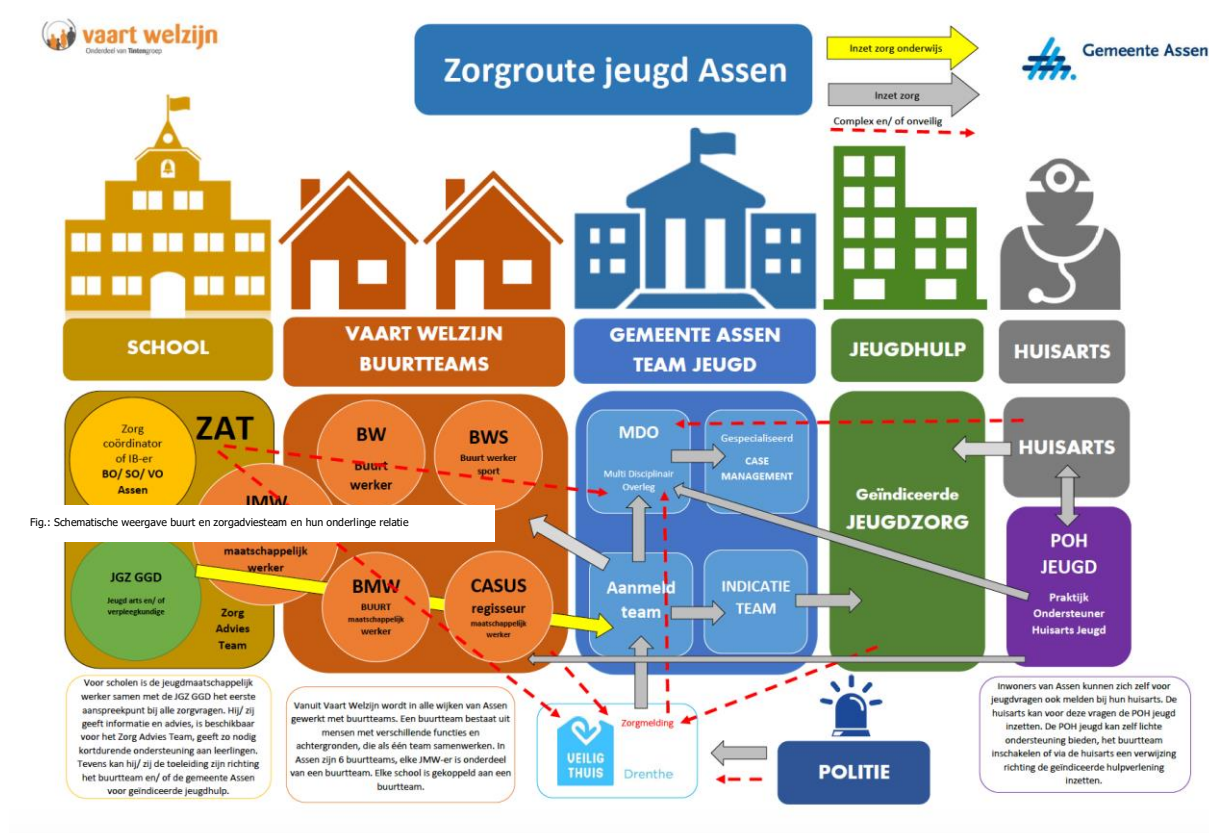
vaart welzijn
Onderdeel van Tintengroep

Zorgroute jeugd Assen

Inzet zorg onderwijs
Inzet zorg
Complex en/ of onveilig

Gemeente Assen

SCHOOL

VAART WELZIJN BUURTTEAMS

GEMEENTE ASSEN TEAM JEUGD

JEUGDHULP

HUISARTS

Zorg coördinator of IB-er BO/ SO/ VO Assen

ZAT

JMW

maatschappelijk werker

JGZ GGD
Jeugd arts en/ of verpleegkundige

Zorg Advies Team

BW
Buurt werker

BWS
Buurt werker sport

BMW
BUURT maatschappelijk werker

CASUS regisseur
maatschappelijk werker

MDO
Multi Disciplinair Overleg

Gespecialiseerd CASE MANAGEMENT

Aanmeld team

INDICATIE TEAM

Geïndiceerde JEUGDZORG

HUISARTS

POH JEUGD
Praktijk Ondersteuner Huisarts Jeugd

Fig.: Schematische weergave buurt en zorgadviesteam en hun onderlinge relatie

Voor scholen is de jeugdmaatschappelijk werker samen met de JGZ GGD het eerste aanspreekpunt bij alle zorgvragen. Hij/ zij geeft informatie en advies, is beschikbaar voor het Zorg Advies Team, geeft zo nodig kortdurende ondersteuning aan leerlingen. Tevens kan hij/ zij de toeleiding zijn richting het buurtteam en/ of de gemeente Assen voor geïndiceerde jeugdhulp.

Vanuit Vaart Welzijn wordt in alle wijken van Assen gewerkt met buurtteams. Een buurtteam bestaat uit mensen met verschillende functies en achtergronden, die als één team samenwerken. In Assen zijn 6 buurtteams, elke JMW-er is onderdeel van een buurtteam. Elke school is gekoppeld aan een buurtteam.

Zorgmelding

VEILIG THUIS Drenthe

POLITIE

Inwoners van Assen kunnen zich zelf voor jeugdvragen ook melden bij hun huisarts. De huisarts kan voor deze vragen de POH jeugd inzetten. De POH jeugd kan zelf lichte ondersteuning bieden, het buurtteam inschakelen of via de huisarts een verwijzing richting de geïndiceerde hulpverlening inzetten.